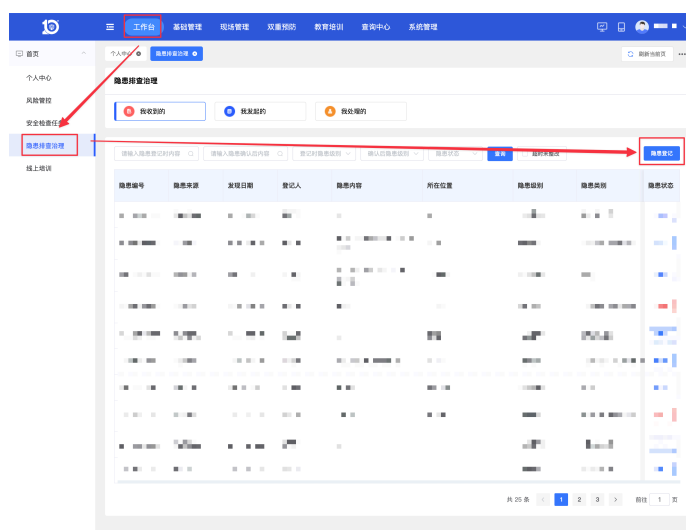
工作台 基础管理 现场管理 双重预防 教育培训 查询中心 系统管理

首页
个人中心
风险管控
安全检查任务
隐患排查治理
线上培训

个人中心 隐患排查治理

刷新当前页

隐患排查治理

我收到的 我发起的 我处理的

请输入隐患登记时内容 请输入隐患确认后内容 登记时隐患级别 确认后隐患级别 隐患状态 查询 超时未整改

隐患登记

| 隐患编号 | 隐患来源 | 发现日期 | 登记人 | 隐患内容 | 所在位置 | 隐患级别 | 隐患类别 | 隐患状态 |
|---|---|---|---|---|---|---|---|---|
| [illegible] | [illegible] | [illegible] | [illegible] | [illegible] | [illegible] | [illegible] | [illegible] | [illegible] |

共 25 条 1 2 3 前往 1 页